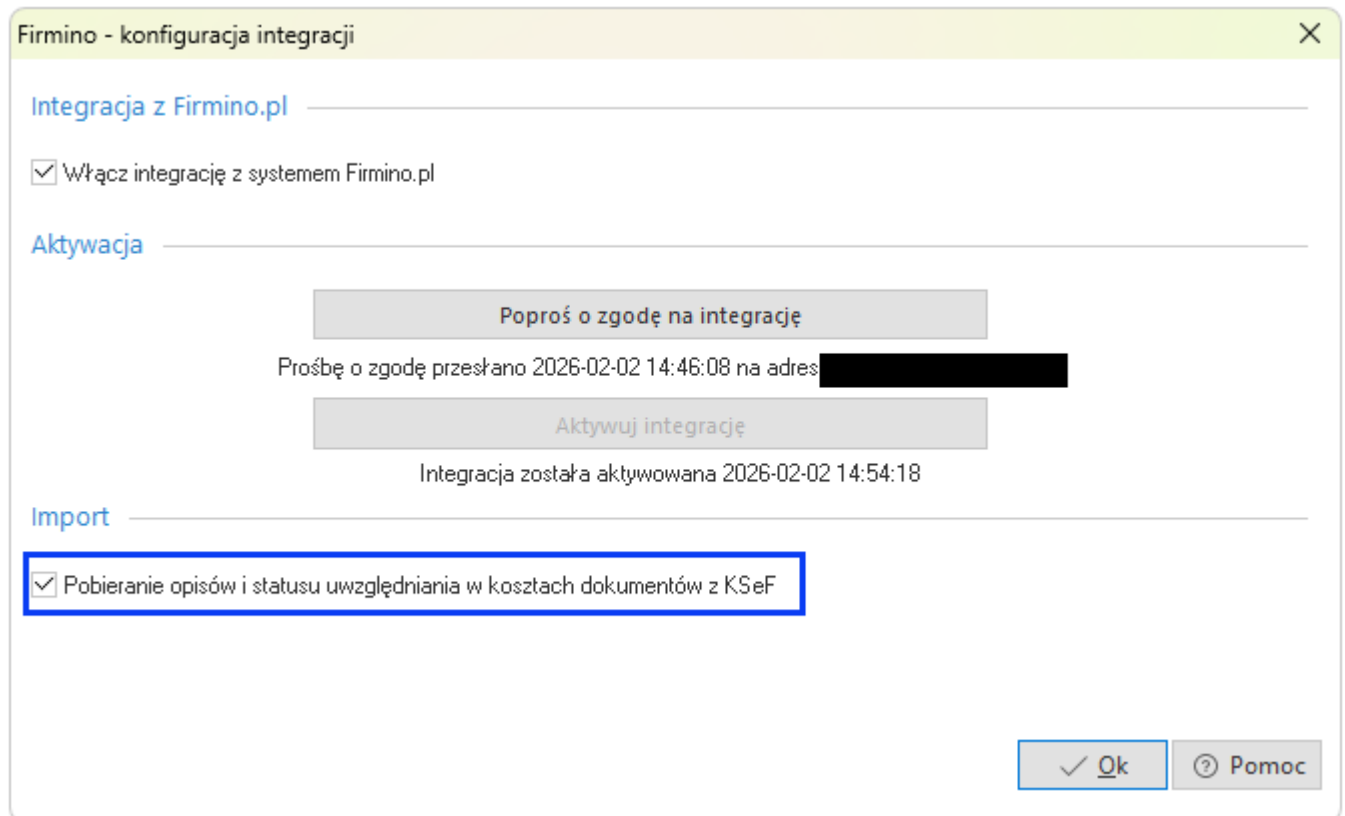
Firmino - konfiguracja integracji

Integracja z Firmino.pl

Włącz integrację z systemem Firmino.pl

Aktywacja

Poproś o zgodę na integrację

Prośbę o zgodę przesłano 2026-02-02 14:46:08 na adres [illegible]

Aktywuj integrację

Integracja została aktywowana 2026-02-02 14:54:18

Import

Pobieranie opisów i statusu uwzględniania w kosztach dokumentów z KSeF

Ok

Pomoc